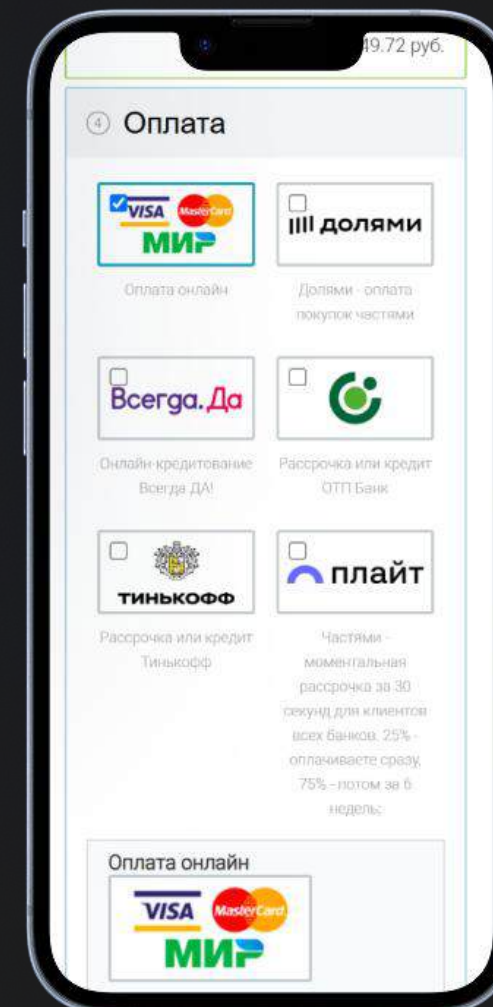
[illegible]49.72 руб.

4 Оплата

VISA MasterCard МИР

Оплата онлайн

долями

Долями - оплата покупок частями

Всегда.Да

Онлайн-кредитование Всегда ДА!

Рассрочка или кредит ОТП Банк

ТИНЬКОФФ

Рассрочка или кредит Тинькофф

плайт

Частями - моментальная рассрочка за 30 секунд для клиентов всех банков. 25% - оплачиваете сразу, 75% - потом за 6 недель.

Оплата онлайн

VISA MasterCard МИР